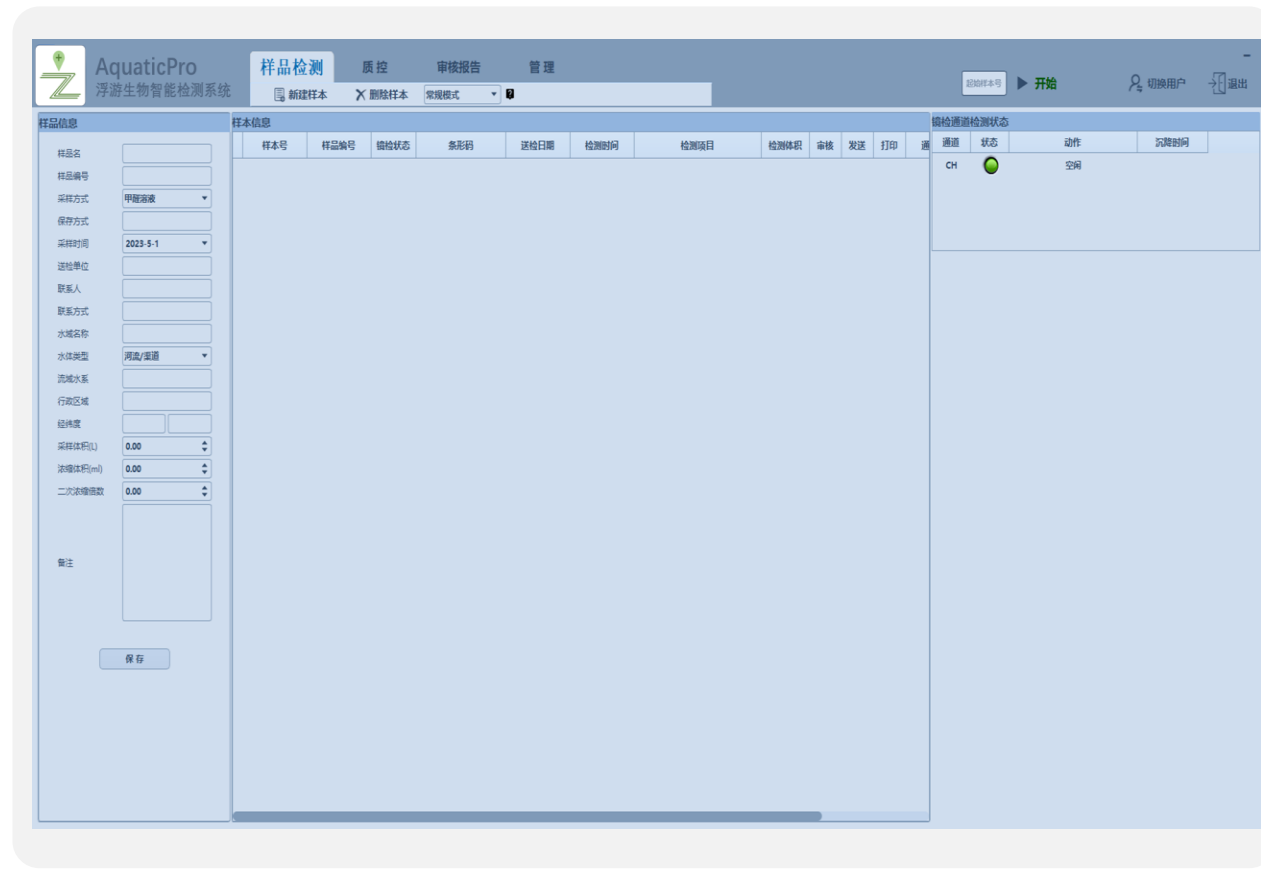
AquaticPro
浮游生物智能检测系统

样品检测　质控　审核报告　管理

新建样本　删除样本　常规模式

起始样本号　开始　切换用户　退出

样品信息

样品名
样品编号
采样方式　甲醛溶液
保存方式
采样时间　2023-5-1
送检单位
联系人
联系方式
水域名称
水体类型　河流/渠道
流域水系
行政区域
经纬度
采样体积(L)　0.00
浓缩体积(ml)　0.00
二次浓缩倍数　0.00
备注

保存

样本信息

| 样本号 | 样品编号 | 镜检状态 | 条形码 | 送检日期 | 检测时间 | 检测项目 | 检测体积 | 审核 | 发送 | 打印 | 通 |
|---|---|---|---|---|---|---|---|---|---|---|---|

镜检通道检测状态

| 通道 | 状态 | 动作 | 沉降时间 |
|---|---|---|---|
| CH | | 空闲 | |